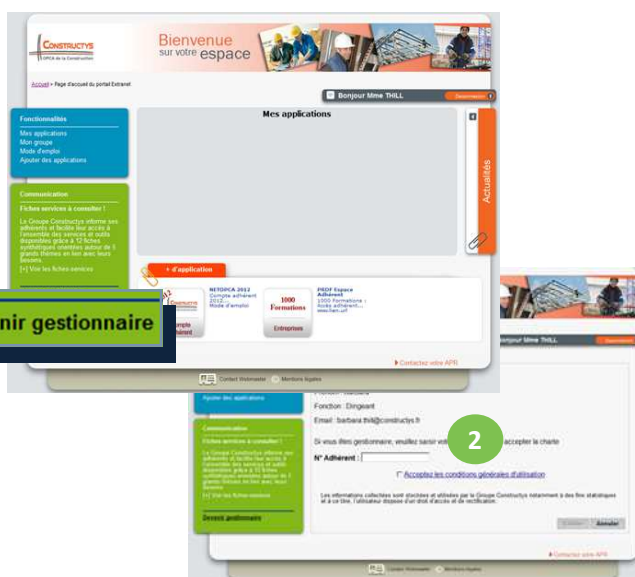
CONSTRUCTYS
OPCA de la Construction

Bienvenue sur votre espace

Accueil > Page d'accueil du portail Extranet

Bonjour Mme THILL

Déconnexion

Fonctionnalités
Mes applications
Mon groupe
Mode d'emploi
Ajouter des applications

Mes applications

Actualités

Communication
Fiches services à consulter !
Le Groupe Constructys informe ses adhérents et facilite leur accès à l'ensemble des services et outils disponibles grâce à 12 fiches synthétiques orientées autour de 5 grands thèmes en lien avec leurs besoins.
[+] Voir les fiches services

+ d'application

Compte adhérent

RETOPCA 2012
Compte adhérent 2012
Mode d'emploi

1000 Formations
Entreprises

PROF Espace Adhérent
1000 Formations : mode adhérent...
www.lien.url

nir gestionnaire

Contactez votre APR

Contact Webmaster
Mentions légales

Bonjour Mme THILL

Déconnexion

Ajouter des applications

Prénom : Barbara
Fonction : Dirigeant
Email : barbara.thill@constructys.fr

Communication
Fiches services à consulter !
Le Groupe Constructys informe ses adhérents et facilite leur accès à l'ensemble des services et outils disponibles grâce à 12 fiches synthétiques orientées autour de 5 grands thèmes en lien avec leurs besoins.
[+] Voir les fiches services

Devenir gestionnaire

Si vous êtes gestionnaire, veuillez saisir votre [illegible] accepter la charte

2

N° Adhérent :

Acceptez les conditions générales d'utilisation

Les informations collectées sont stockées et utilisées par le Groupe Constructys notamment à des fins statistiques et à ce titre, l'utilisateur dispose d'un droit d'accès et de rectification.

Valider
Annuler

Contactez votre APR

Contact Webmaster
Mentions légales